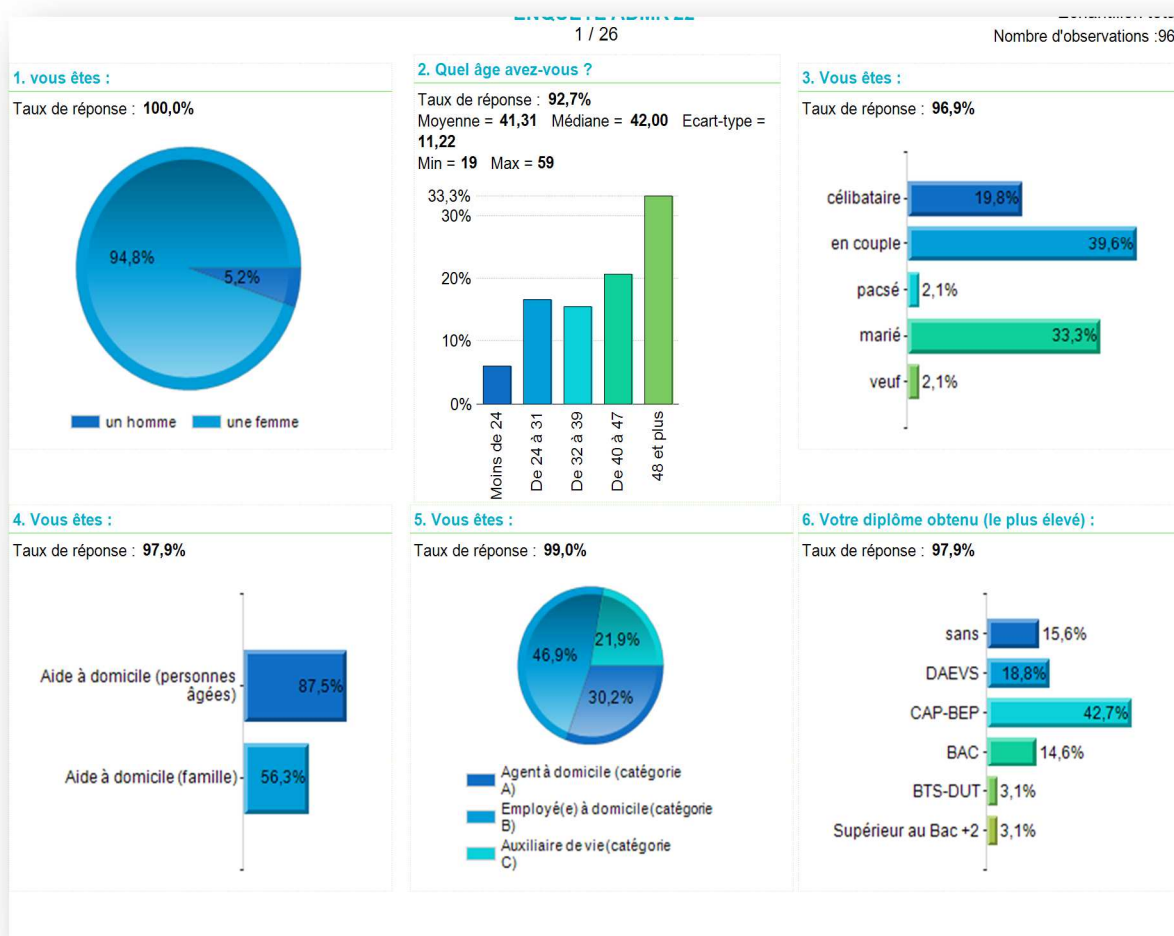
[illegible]
1 / 26

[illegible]
Nombre d'observations :96

1. vous êtes :
Taux de réponse : **100,0%**

94,8%
5,2%

un homme
une femme

2. Quel âge avez-vous ?
Taux de réponse : **92,7%**
Moyenne = **41,31** Médiane = **42,00** Ecart-type = **11,22**
Min = **19** Max = **59**

33,3%
30%
20%
10%
0%
Moins de 24
De 24 à 31
De 32 à 39
De 40 à 47
48 et plus

3. Vous êtes :
Taux de réponse : **96,9%**

célibataire 19,8%
en couple 39,6%
pacsé 2,1%
marié 33,3%
veuf 2,1%

4. Vous êtes :
Taux de réponse : **97,9%**

Aide à domicile (personnes âgées) 87,5%
Aide à domicile (famille) 56,3%

5. Vous êtes :
Taux de réponse : **99,0%**

46,9%
21,9%
30,2%

Agent à domicile (catégorie A)
Employé(e) à domicile(catégorie B)
Auxiliaire de vie(catégorie C)

6. Votre diplôme obtenu (le plus élevé) :
Taux de réponse : **97,9%**

sans 15,6%
DAEVS 18,8%
CAP-BEP 42,7%
BAC 14,6%
BTS-DUT 3,1%
Supérieur au Bac +2 3,1%